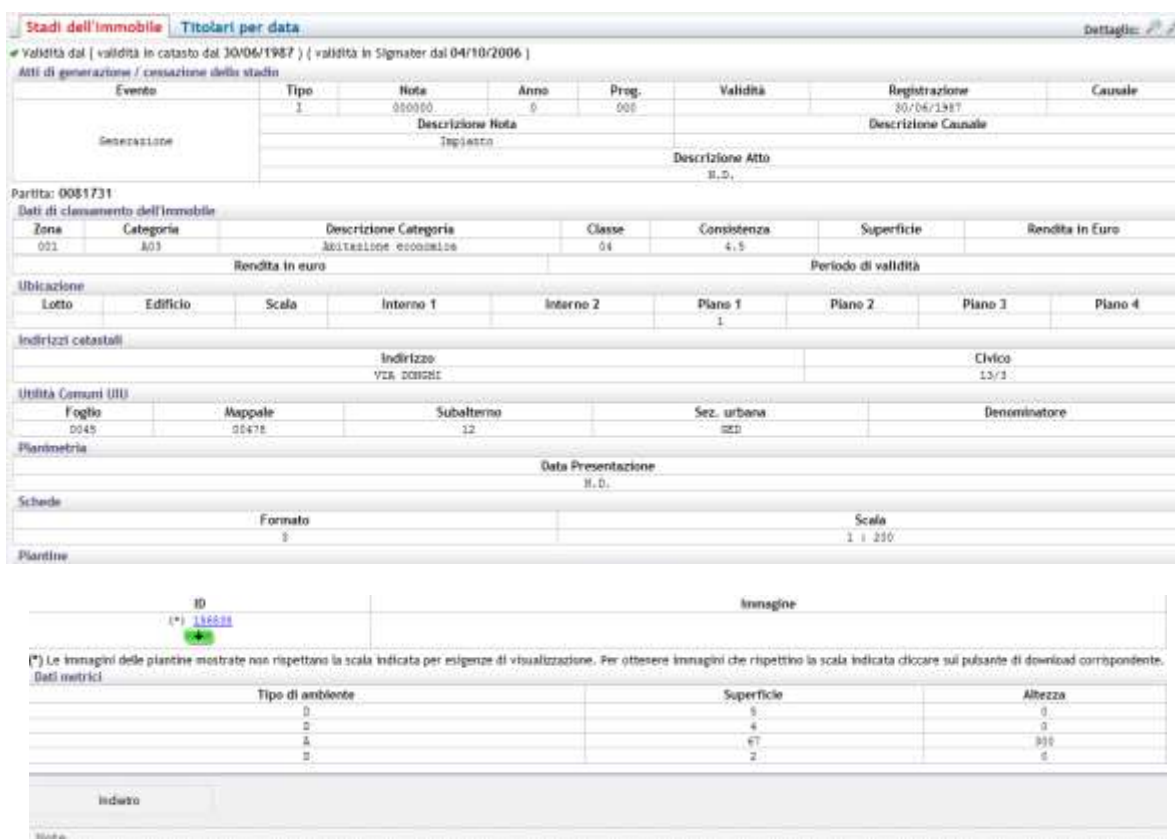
Stadi dell'immobile | Titolari per data

Dettaglio:

Validità dal ( validità in catasto dal 30/06/1987 ) ( validità in Sigmater dal 04/10/2006 )

Atti di generazione / cessazione dello stadio

| Evento | Tipo | Nota | Anno | Prog. | Validità | Registrazione | Causale |
|---|---|---|---|---|---|---|---|
| Generazione | I | 000000 | 0 | 000 | | 30/06/1987 | |
| | Descrizione Nota | | | | Descrizione Causale | | |
| | Impianto | | | | | | |
| | Descrizione Atto | | | | | | |
| | N.D. | | | | | | |

Partita: 0081731

Dati di classamento dell'immobile

| Zona | Categoria | Descrizione Categoria | Classe | Consistenza | Superficie | Rendita in Euro |
|---|---|---|---|---|---|---|
| 001 | A03 | Abitazione economica | 04 | 4.5 | | |

| Rendita in euro | Periodo di validità |
|---|---|
| | |

Ubicazione

| Lotto | Edificio | Scala | Interno 1 | Interno 2 | Piano 1 | Piano 2 | Piano 3 | Piano 4 |
|---|---|---|---|---|---|---|---|---|
| | | | | | 1 | | | |

Indirizzi catastali

| Indirizzo | Civico |
|---|---|
| VIA DONGHI | 13/3 |

Utilità Comuni UIU

| Foglio | Mappale | Subalterno | Sez. urbana | Denominatore |
|---|---|---|---|---|
| 0045 | 00478 | 12 | SED | |

Planimetria

| Data Presentazione |
|---|
| N.D. |

Schede

| Formato | Scala |
|---|---|
| 3 | 1 : 200 |

Piantine

| ID | Immagine |
|---|---|
| (*) 156838 | |

(*) Le immagini delle piantine mostrate non rispettano la scala indicata per esigenze di visualizzazione. Per ottenere immagini che rispettino la scala indicata cliccare sul pulsante di download corrispondente.

Dati metrici

| Tipo di ambiente | Superficie | Altezza |
|---|---|---|
| D | 5 | 0 |
| D | 4 | 0 |
| A | 67 | 300 |
| D | 2 | 0 |

Indietro

Note